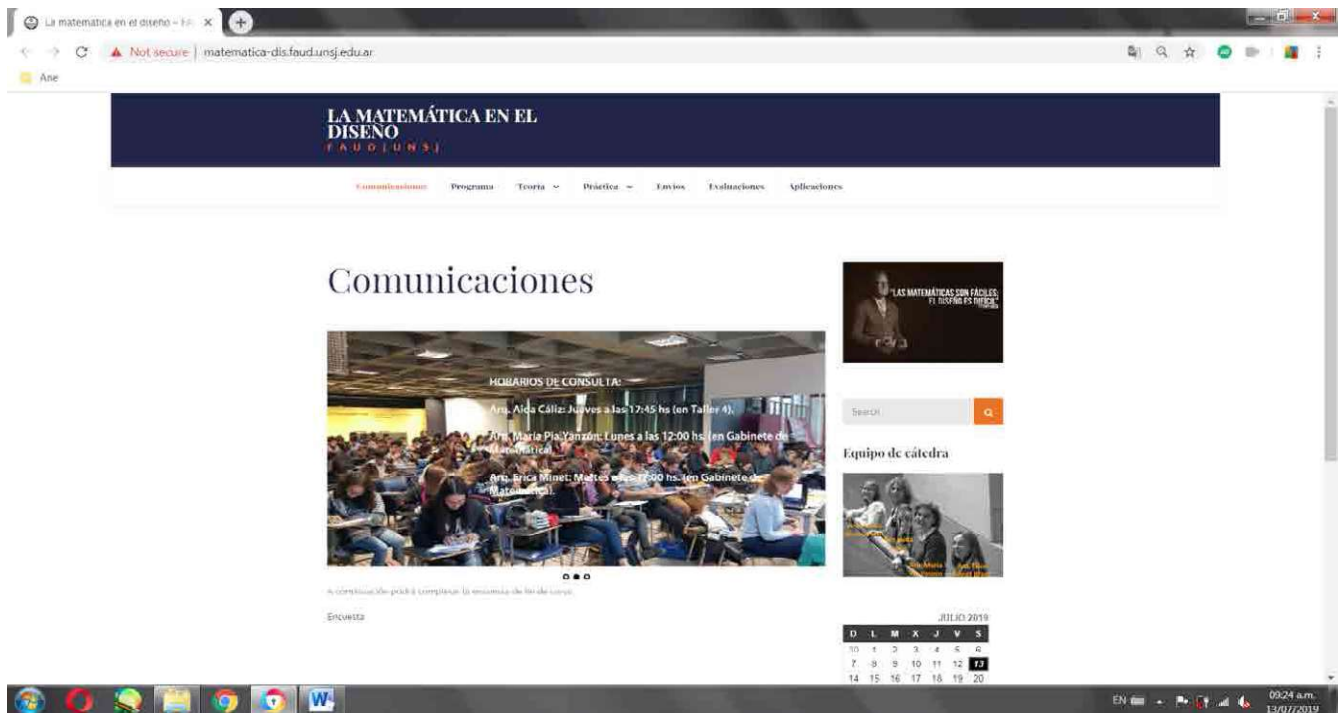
La matemática en el diseño – FA ×

Not secure | matematica-dis.faud.unsj.edu.ar

Ane

LA MATEMÁTICA EN EL DISEÑO
F A U D | U N S J

Comunicaciones Programa Teoría Práctica Envíos Evaluaciones Aplicaciones

Comunicaciones

HORARIOS DE CONSULTA:

Arq. Aída Cáliz: Jueves a las 17:45 hs (en Taller 4).

Arq. María Pía Yanzón: Lunes a las 12:00 hs (en Gabinete de Matemática).

Arq. Erica Minet: Martes a las 17:00 hs. (en Gabinete de Matemática).

A continuación podrá completar la encuesta de fin de curso.

Encuesta

"LAS MATEMÁTICAS SON FÁCILES; EL DISEÑO ES DIFÍCIL"

Search

Equipo de cátedra

JULIO 2019

| D | L | M | X | J | V | S |
|---|---|---|---|---|---|---|
| 30 | 1 | 2 | 3 | 4 | 5 | 6 |
| 7 | 8 | 9 | 10 | 11 | 12 | 13 |
| 14 | 15 | 16 | 17 | 18 | 19 | 20 |

EN 09:24 a.m. 13/07/2019